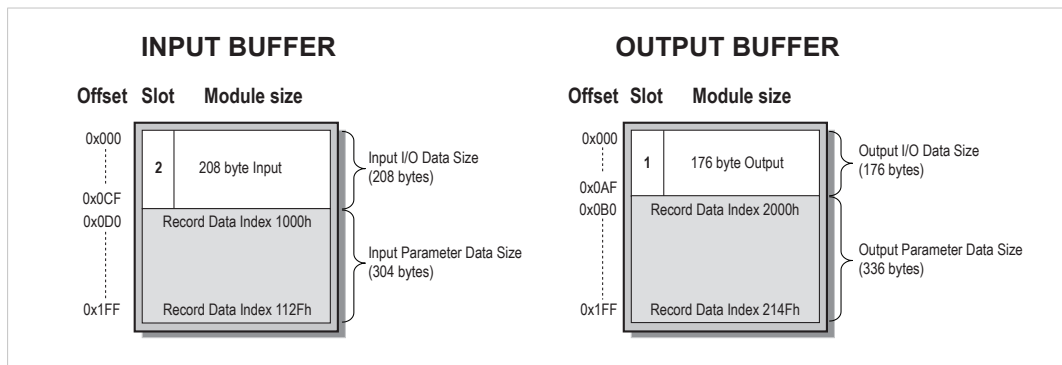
INPUT BUFFER

Offset Slot Module size

0x000

0x0CF

0x0D0

0x1FF

2 208 byte Input

Record Data Index 1000h

Record Data Index 112Fh

Input I/O Data Size (208 bytes)

Input Parameter Data Size (304 bytes)

OUTPUT BUFFER

Offset Slot Module size

0x000

0x0AF

0x0B0

0x1FF

1 176 byte Output

Record Data Index 2000h

Record Data Index 214Fh

Output I/O Data Size (176 bytes)

Output Parameter Data Size (336 bytes)